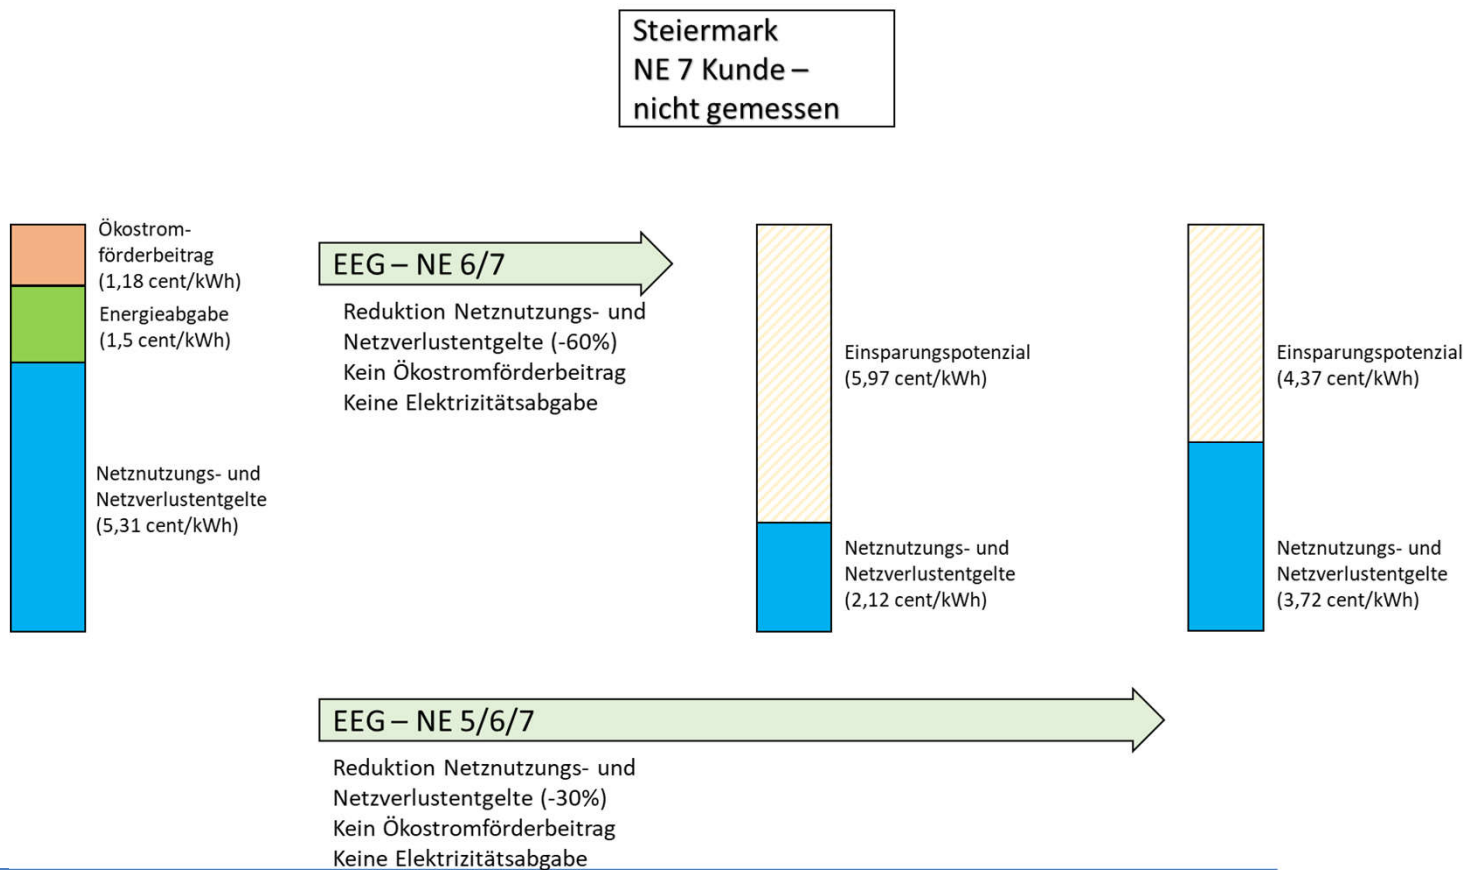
Steiermark
NE 7 Kunde – nicht gemessen

Ökostromförderbeitrag
(1,18 cent/kWh)

Energieabgabe
(1,5 cent/kWh)

Netznutzungs- und Netzverlustentgelte
(5,31 cent/kWh)

EEG – NE 6/7

Reduktion Netznutzungs- und Netzverlustentgelte (-60%)
Kein Ökostromförderbeitrag
Keine Elektrizitätsabgabe

Einsparungspotenzial
(5,97 cent/kWh)

Netznutzungs- und Netzverlustentgelte
(2,12 cent/kWh)

Einsparungspotenzial
(4,37 cent/kWh)

Netznutzungs- und Netzverlustentgelte
(3,72 cent/kWh)

EEG – NE 5/6/7

Reduktion Netznutzungs- und Netzverlustentgelte (-30%)
Kein Ökostromförderbeitrag
Keine Elektrizitätsabgabe